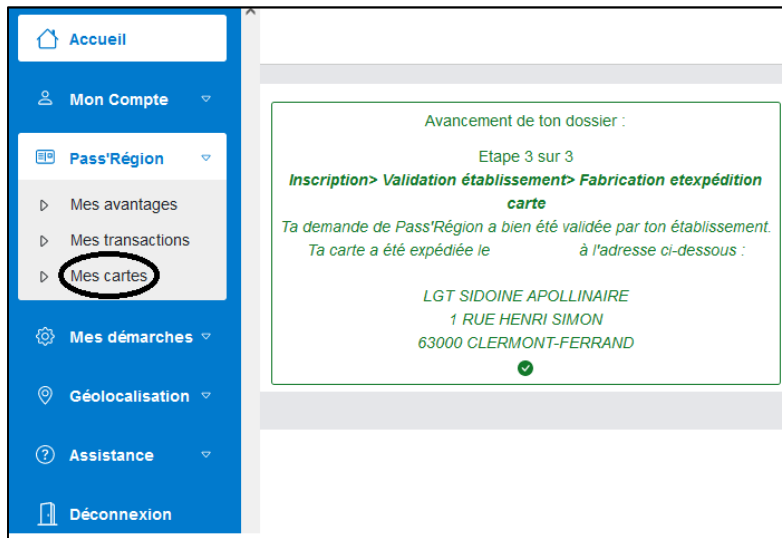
Accueil

Mon Compte

Pass'Région

Mes avantages

Mes transactions

Mes cartes

Mes démarches

Géolocalisation

Assistance

Déconnexion

Avancement de ton dossier :

Etape 3 sur 3

Inscription> Validation établissement> Fabrication etexpédition carte

Ta demande de Pass'Région a bien été validée par ton établissement.

Ta carte a été expédiée le à l'adresse ci-dessous :

LGT SIDOINE APOLLINAIRE
1 RUE HENRI SIMON
63000 CLERMONT-FERRAND